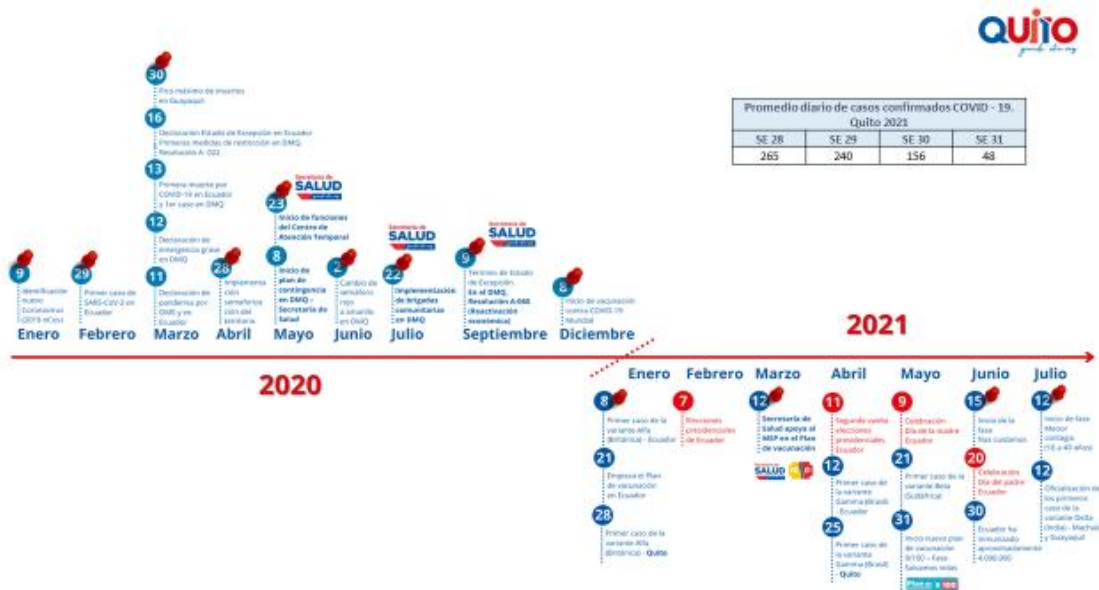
QUITO

Promedio diario de casos confirmados COVID - 19. Quito 2021

| SE 28 | SE 29 | SE 30 | SE 31 |
|---|---|---|---|
| 265 | 240 | 156 | 48 |

30 Pico máximo de muertes en Guayaquil

16 Declaración Estado de Excepción en Ecuador. Primeras medidas de restricción en DMQ. Resolución A- 022

13 Primera muerte por COVID-19 en Ecuador y 1er caso en DMQ

12 Declaración de emergencia grave en DMQ

11 Declaración de pandemia por OMS y en Ecuador

9 Identificación nuevo Coronavirus (2019-nCov)

29 Primer caso de SARS-CoV-2 en Ecuador

28 Implementa ción semáforo con del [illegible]

Secretaría de SALUD

23 Inicio de funciones del Centro de Atención Temporal

8 Inicio de plan de contingencia en DMQ - Secretaría de Salud

2 Cambio de semáforo rojo a amarillo en DMQ

Secretaría de SALUD

22 Implementación de brigadas comunitarias en DMQ

Secretaría de SALUD

9 Termino de Estado de Excepción. En el DMQ, Resolución A-060 (Reactivación económica)

8 Inicio de vacunación contra COVID-19 Mundial

Enero Febrero Marzo Abril Mayo Junio Julio Septiembre Diciembre

2020

2021

Enero Febrero Marzo Abril Mayo Junio Julio

8 Primer caso de la variante Alfa (Británica) - Ecuador

21 Empieza el Plan de vacunación en Ecuador

28 Primer caso de la variante Alfa (Británica) - Quito

7 Elecciones presidenciales de Ecuador

12 Secretaría de Salud apoya al MSP en el Plan de vacunación

SALUD

11 Segunda vuelta elecciones presidenciales Ecuador

12 Primer caso de la variante Gamma (Brasil) - Ecuador

25 Primer caso de la variante Gamma (Brasil) - Quito

9 Celebración Día de la madre Ecuador

21 Primer caso de la variante Beta (Sudáfrica)

31 Inicio nuevo plan de vacunación 9/100 – Fase: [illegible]

Plan 9/100

15 Inicio de la fase Nos cuidamos

20 Celebración Día del padre Ecuador

30 Ecuador ha inmunizado aproximadamente 4'000.000

12 Inicio de fase Menor contagio (16 a 49 años)

12 Oficialización de los primeros caso de la variante Delta (India) - Machala y Guayaquil